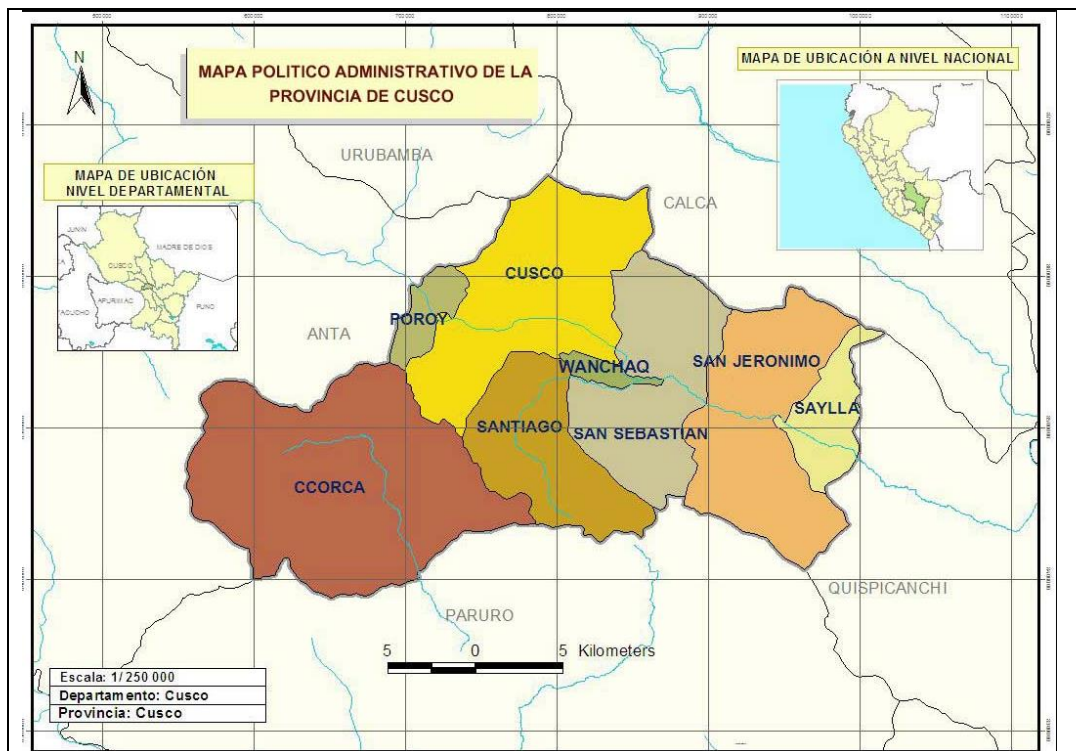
MAPA POLITICO ADMINISTRATIVO DE LA PROVINCIA DE CUSCO

MAPA DE UBICACIÓN A NIVEL NACIONAL

MAPA DE UBICACIÓN NIVEL DEPARTAMENTAL

JUNIN

MADRE DE DIOS

CUSCO

APURIMAC

AYACUCHO

PUNO

N

URUBAMBA

CALCA

CUSCO

POROY

ANTA

WANCHAQ

SAN JERONIMO

SAYLLA

SANTIAGO

SAN SEBASTIAN

CCORCA

QUISPICANCHI

PARURO

5 0 5 Kilometers

Escala: 1/ 250 000

Departamento: Cusco

Provincia: Cusco